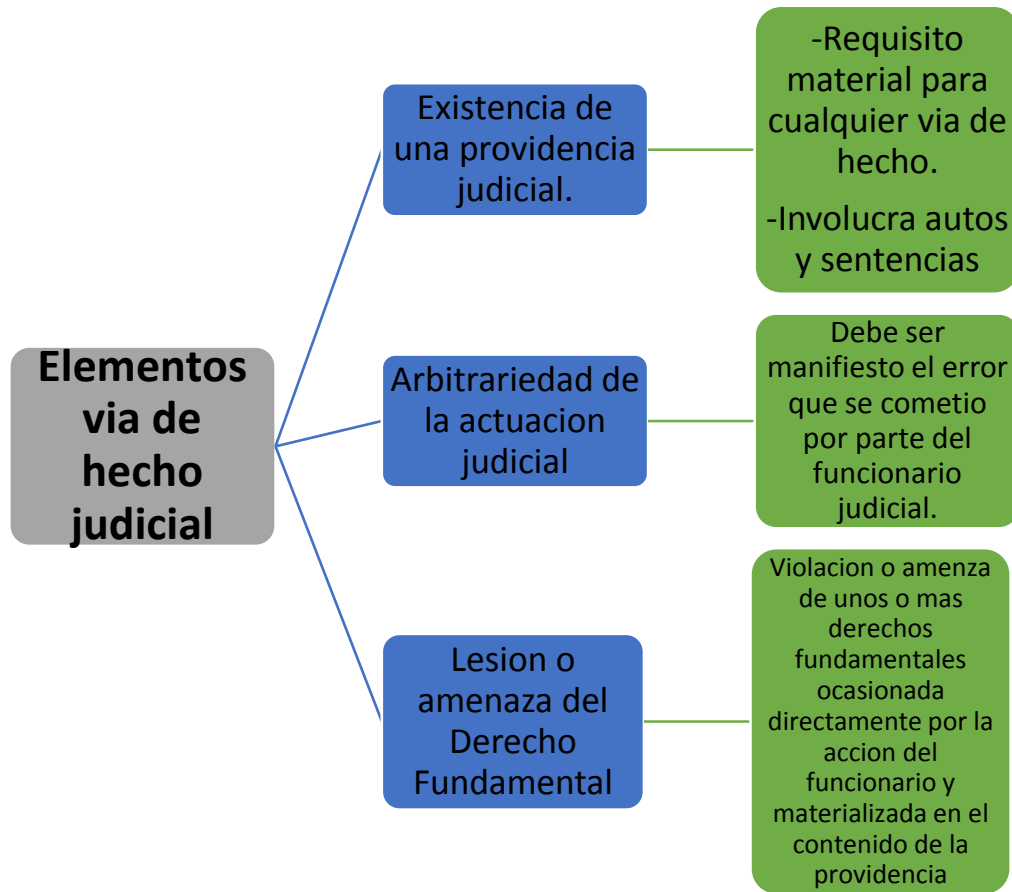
Elementos via de hecho judicial

Existencia de una providencia judicial.

-Requisito material para cualquier via de hecho.

-Involucra autos y sentencias

Arbitrariedad de la actuacion judicial

Debe ser manifiesto el error que se cometio por parte del funcionario judicial.

Lesion o amenaza del Derecho Fundamental

Violacion o amenza de unos o mas derechos fundamentales ocasionada directamente por la accion del funcionario y materializada en el contenido de la providencia